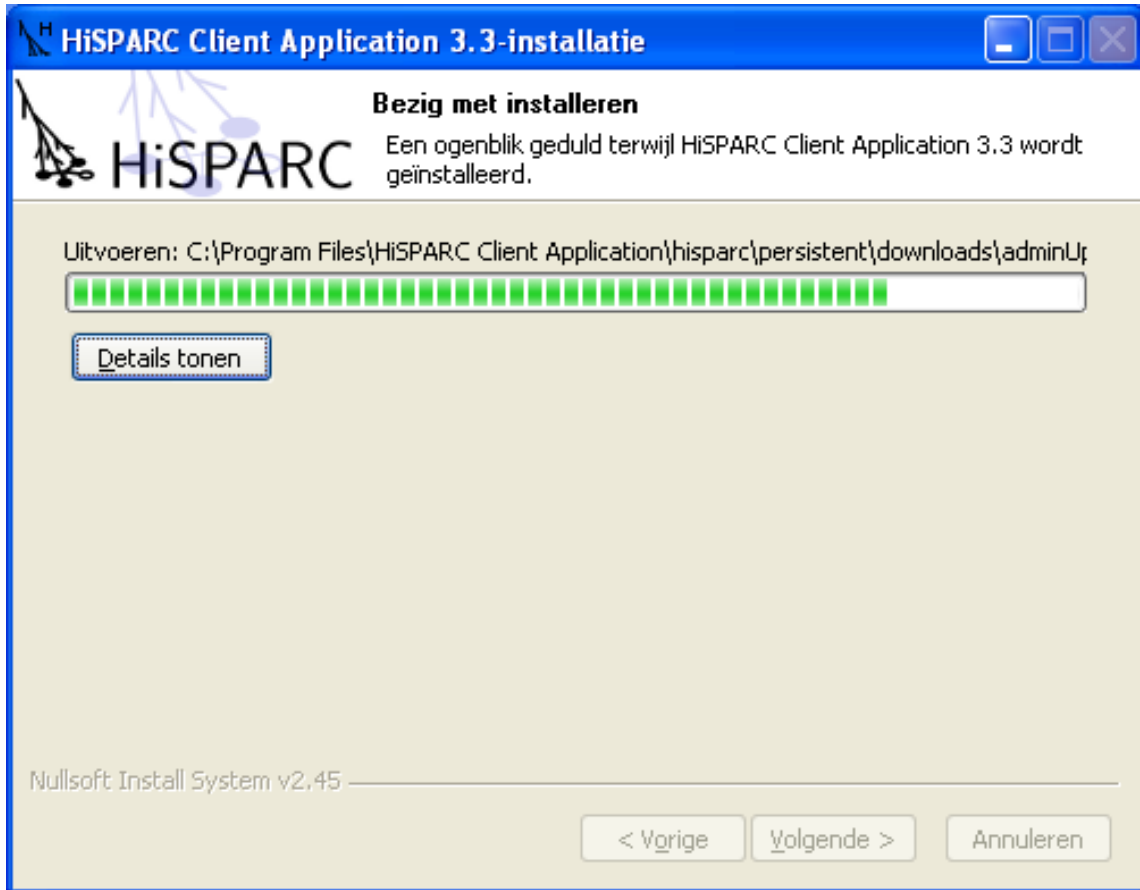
HiSPARC Client Application 3.3-installatie

HiSPARC

Bezig met installeren

Een ogenblik geduld terwijl HiSPARC Client Application 3.3 wordt geïnstalleerd.

Uitvoeren: C:\Program Files\HiSPARC Client Application\hisparc\persistent\downloads\adminU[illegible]

Details tonen

Nullsoft Install System v2.45

< Vorige

Volgende >

Annuleren